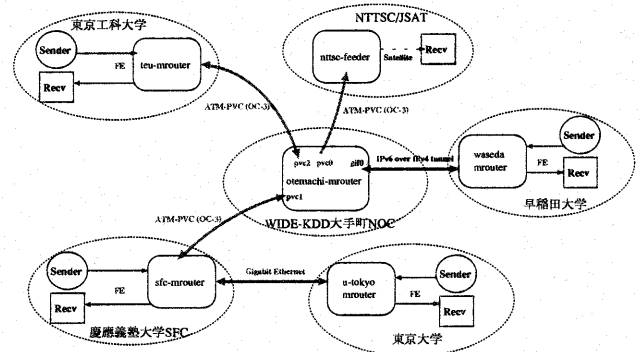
東京工科大学
Sender
teu-mrouter
FE
Recv

NTTSC/JSAT
nttsc-feeder
Satellite
Recv

ATM-PVC (OC-3)
ATM-PVC (OC-3)

pvc2 pvc0 gif0
otemachi-mrouter
pvc1
WIDE-KDD大手町NOC

IPv6 over IPv4 tunnel
Sender
waseda mrouter
FE
Recv
早稲田大学

ATM-PVC (OC-3)

Sender
sfc-mrouter
FE
Recv
慶應義塾大学SFC

Gigabit Ethernet

Sender
u-tokyo mrouter
FE
Recv
東京大学